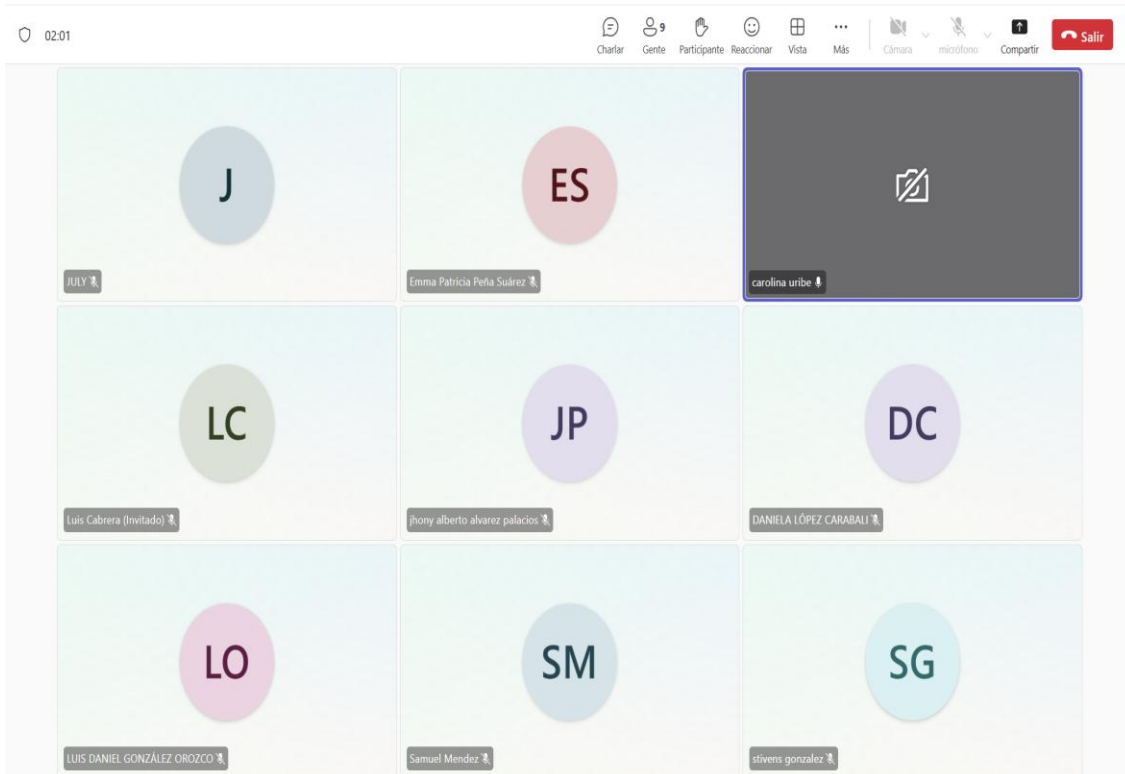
02:01

Charlar
9
Gente
Participante
Reaccionar
Vista
Más
Cámara
micrófono
Compartir
Salir

J
JULY

ES
Emma Patricia Peña Suárez

carolina uribe

LC
Luis Cabrera (Invitado)

JP
jhony alberto alvarez palacios

DC
DANIELA LÓPEZ CARABALI

LO
LUIS DANIEL GONZÁLEZ OROZCO

SM
Samuel Mendez

SG
stivens gonzalez